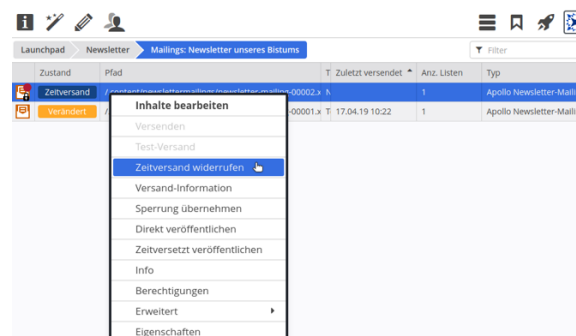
Launchpad | Newsletter | Mailings: Newsletter unseres Bistums

Filter

| | Zustand | Pfad | T | Zuletzt versendet | Anz. Listen | Typ |
|---|---|---|---|---|---|---|
| | Zeitversand | /content/newslettermailings/newsletter-mailing-00002.x | N | | 1 | Apollo Newsletter-Maili |
| | Verändert | / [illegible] -00001.x | T | 17.04.19 10:22 | 1 | Apollo Newsletter-Maili |

Inhalte bearbeiten
Versenden
Test-Versand
Zeitversand widerrufen
Versand-Information
Sperrung übernehmen
Direkt veröffentlichen
Zeitversetzt veröffentlichen
Info
Berechtigungen
Erweitert
Eigenschaften